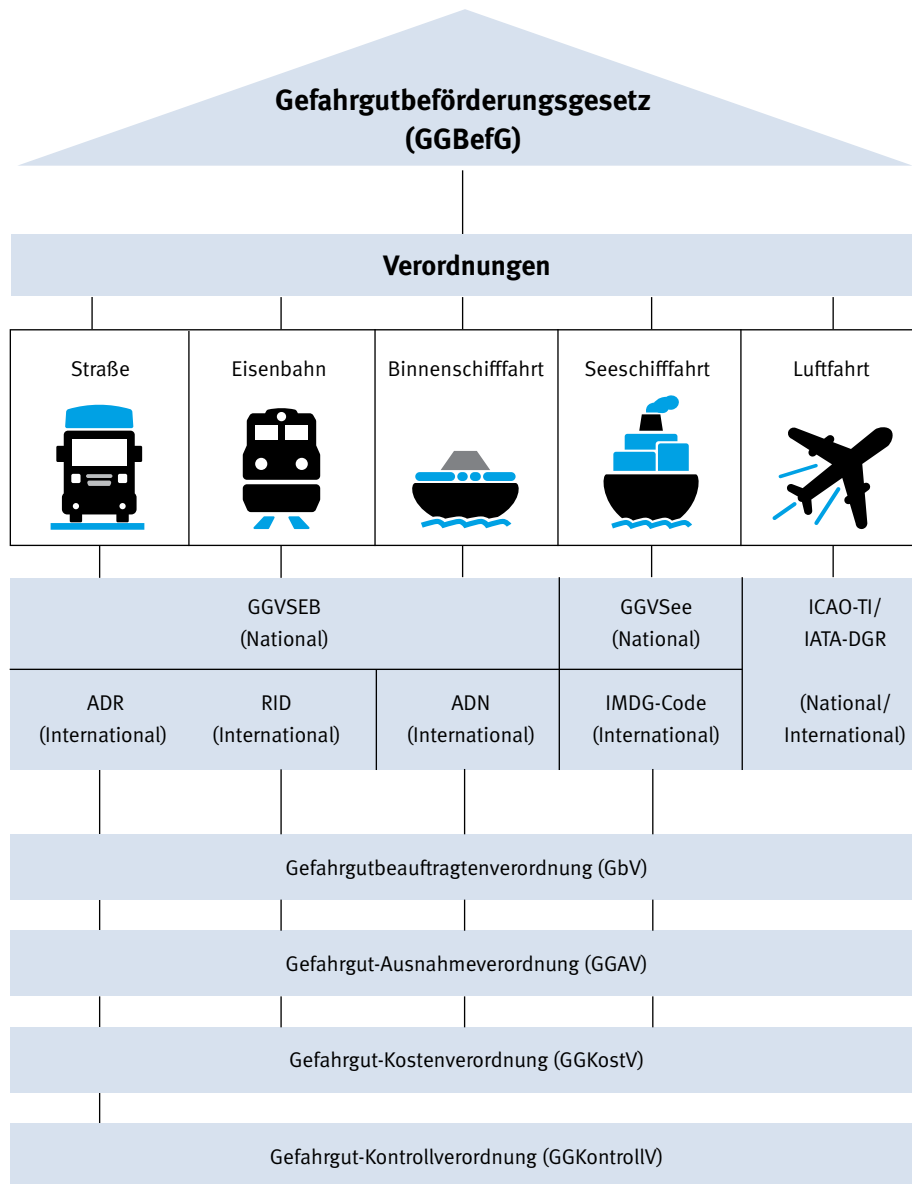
Gefahrgutbeförderungsgesetz
(GGBefG)

Verordnungen

Straße

Eisenbahn

Binnenschifffahrt

Seeschifffahrt

Luftfahrt

GGVSEB
(National)

GGVSee
(National)

ICAO-TI/
IATA-DGR

ADR
(International)

RID
(International)

ADN
(International)

IMDG-Code
(International)

(National/
International)

Gefahrgutbeauftragtenverordnung (GbV)

Gefahrgut-Ausnahmeverordnung (GGAV)

Gefahrgut-Kostenverordnung (GGKostV)

Gefahrgut-Kontrollverordnung (GGKontrollV)